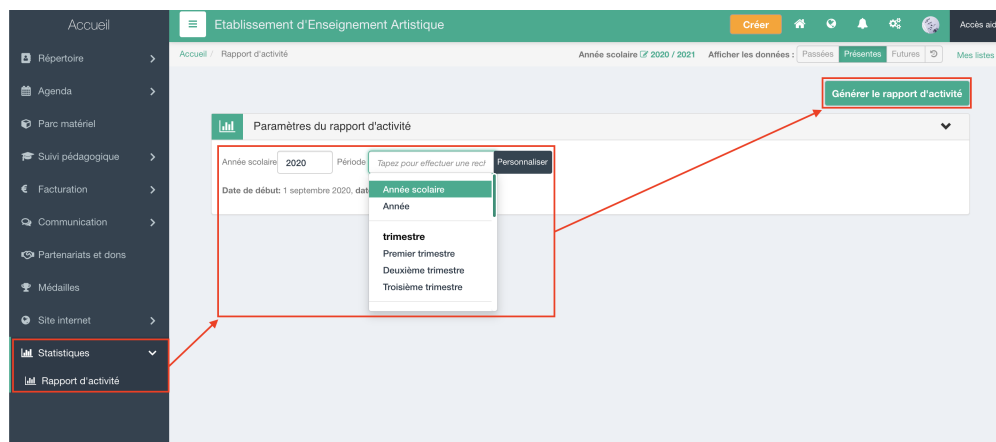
Accueil

Répertoire
Agenda
Parc matériel
Suivi pédagogique
Facturation
Communication
Partenariats et dons
Médailles
Site internet
Statistiques
Rapport d'activité

Etablissement d'Enseignement Artistique

Créer

Accès aid

Accueil / Rapport d'activité

Année scolaire 2020 / 2021 Afficher les données : Passées Présentes Futures

Mes listes

Générer le rapport d'activité

Paramètres du rapport d'activité

Année scolaire 2020 Période Tapez pour effectuer une rech Personnaliser

Date de début: 1 septembre 2020, dat

Année scolaire
Année

trimestre
Premier trimestre
Deuxième trimestre
Troisième trimestre